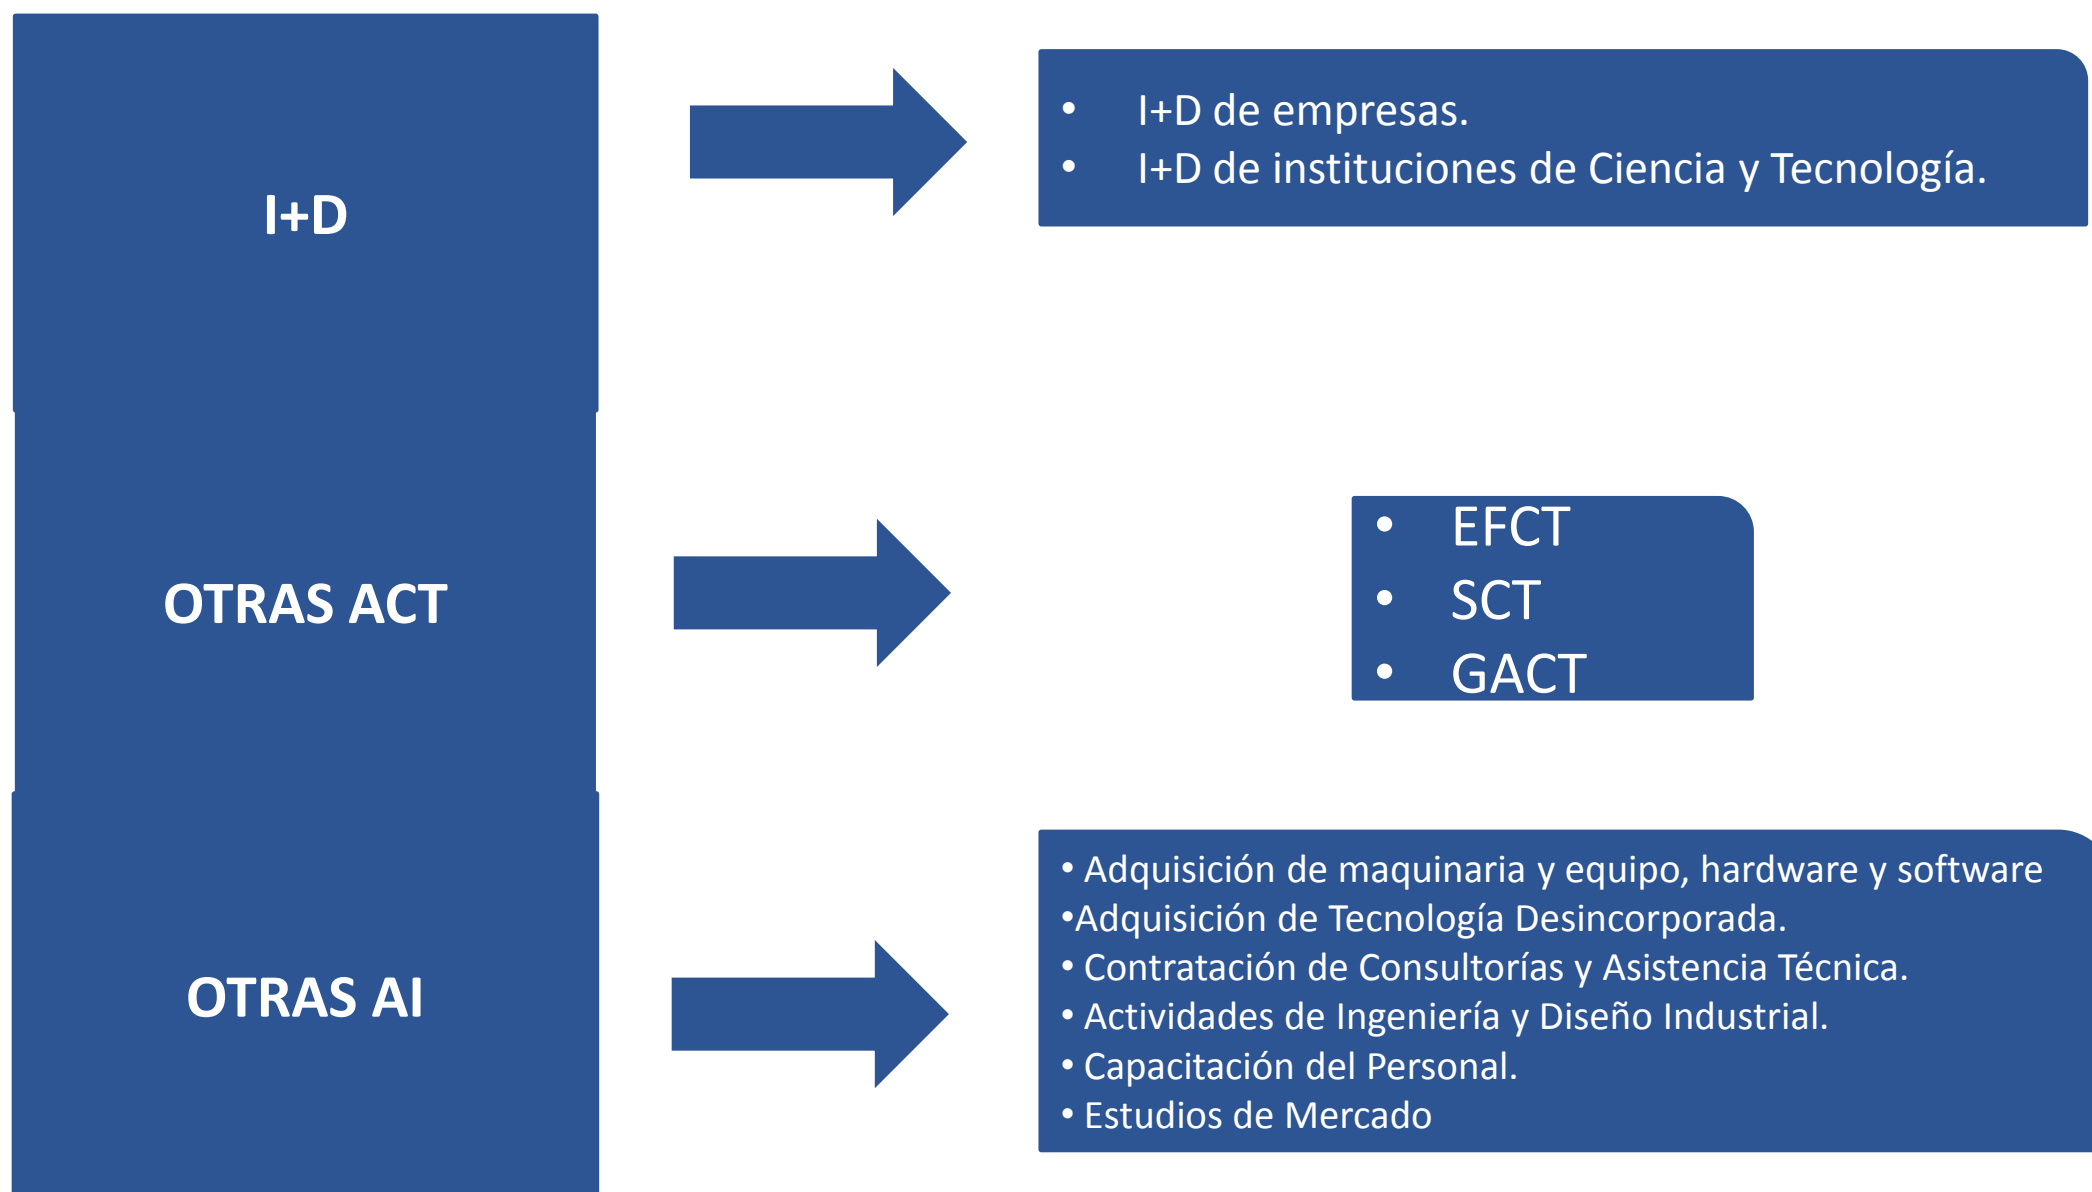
I+D

• I+D de empresas.
• I+D de instituciones de Ciencia y Tecnología.

OTRAS ACT

• EFCT
• SCT
• GACT

OTRAS AI

• Adquisición de maquinaria y equipo, hardware y software
•Adquisición de Tecnología Desincorporada.
• Contratación de Consultorías y Asistencia Técnica.
• Actividades de Ingeniería y Diseño Industrial.
• Capacitación del Personal.
• Estudios de Mercado